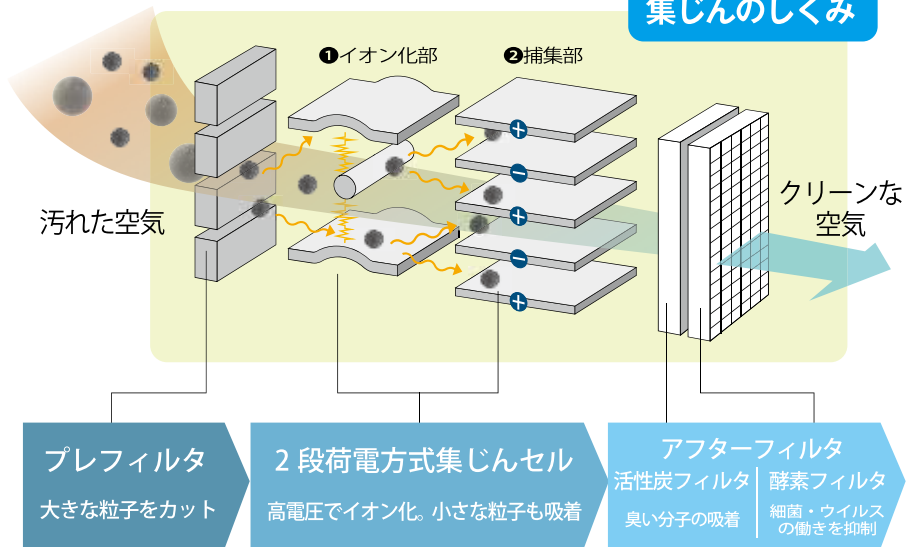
集じんのしくみ

❶イオン化部

❷捕集部

汚れた空気

クリーンな空気

プレフィルタ

大きな粒子をカット

２段荷電方式集じんセル

高電圧でイオン化。小さな粒子も吸着

アフターフィルタ

活性炭フィルタ

臭い分子の吸着

酵素フィルタ

細菌・ウイルスの働きを抑制